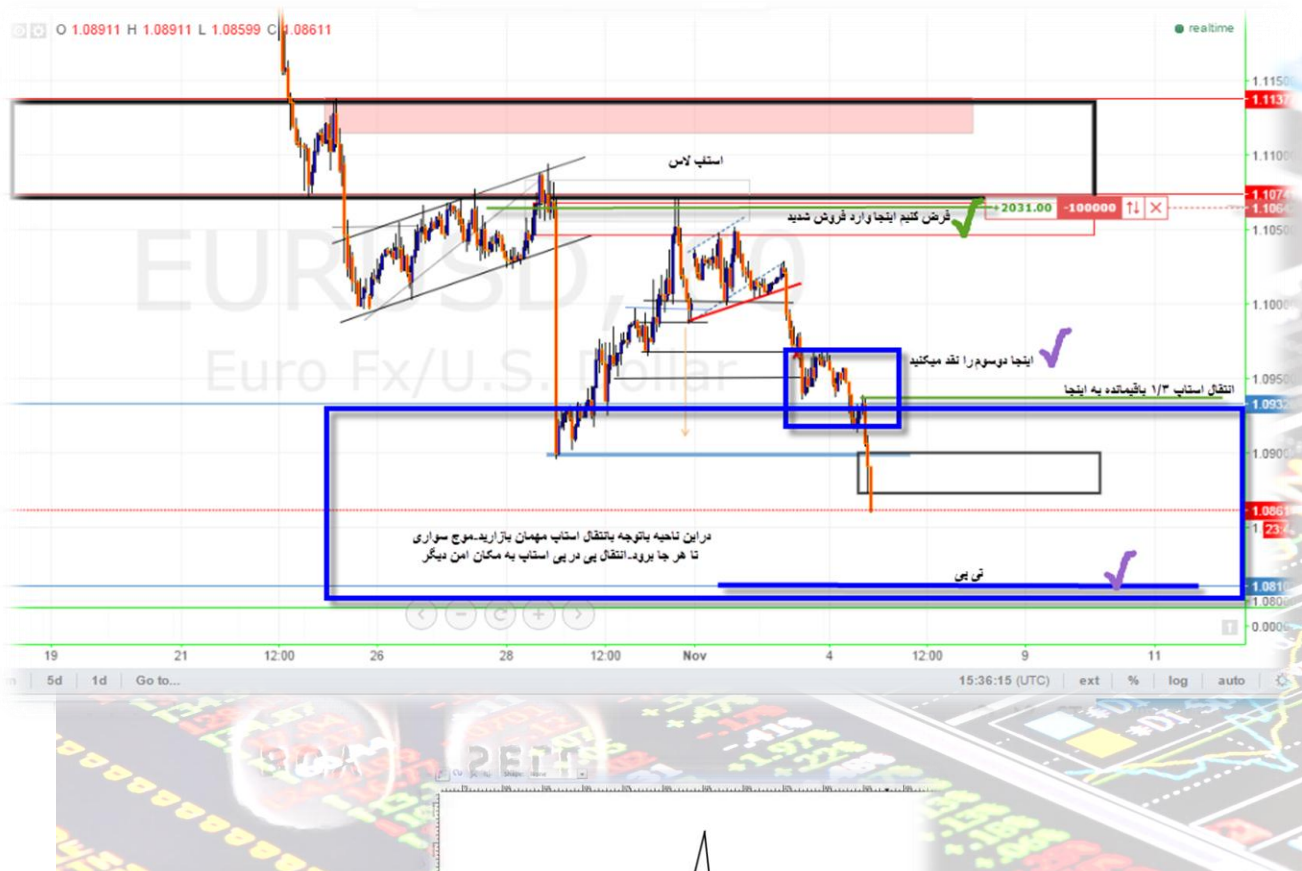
O 1.08911 H 1.08911 L 1.08599 C 1.08611

realtime

EURUSD, 60
Euro Fx/U.S. Dollar

استپ لاس

فرض کنیم اینجا وارد فروش شدید

2031.00 -100000

اینجا دوسوم را نقد میکنید

انتقال استاپ ۱/۳ باقیمانده به اینجا

دراین ناحیه باتوجه بانتقال استاپ مهمان بازارید.موج سواری تا هر جا برود.انتقال پی در پی استاپ به مکان امن دیگر

تی پی

1.1150
1.1137
1.1100
1.1074
1.1064
1.1050
1.1000
1.0950
1.0932
1.0900
1.0861
23:4
1.0810
1.0800
0.0000

19 21 12:00 26 28 12:00 Nov 4 12:00 9 11

5d 1d Go to... 15:36:15 (UTC) ext % log auto

BUY SELL